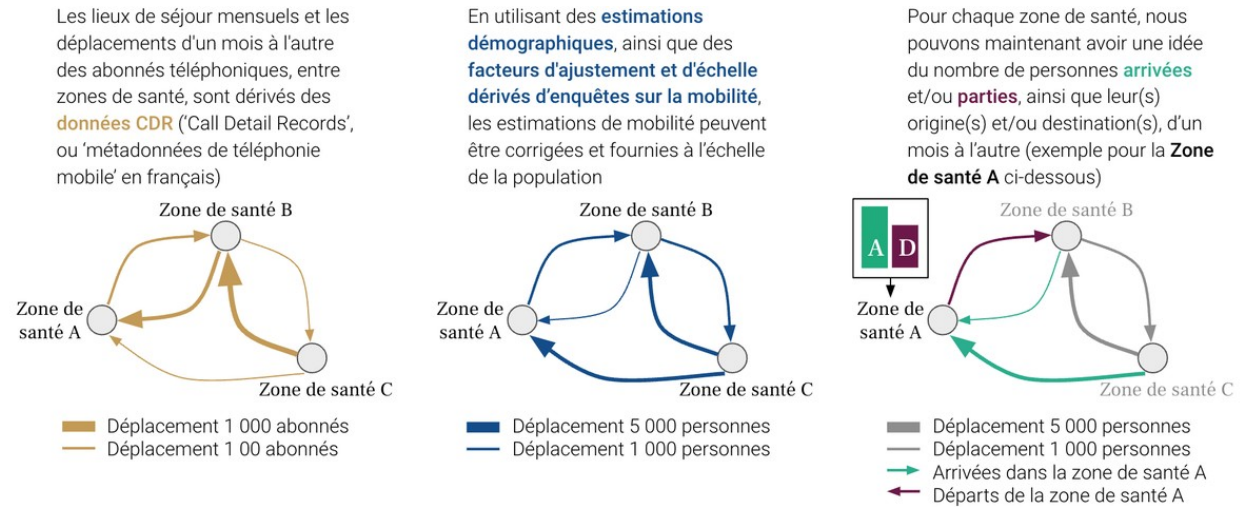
Les lieux de séjour mensuels et les déplacements d'un mois à l'autre des abonnés téléphoniques, entre zones de santé, sont dérivés des **données CDR** ('Call Detail Records', ou 'métadonnées de téléphonie mobile' en français)

Zone de santé B
Zone de santé A
Zone de santé C

Déplacement 1 000 abonnés
Déplacement 1 00 abonnés

En utilisant des **estimations démographiques**, ainsi que des **facteurs d'ajustement et d'échelle dérivés d'enquêtes sur la mobilité**, les estimations de mobilité peuvent être corrigées et fournies à l'échelle de la population

Zone de santé B
Zone de santé A
Zone de santé C

Déplacement 5 000 personnes
Déplacement 1 000 personnes

Pour chaque zone de santé, nous pouvons maintenant avoir une idée du nombre de personnes **arrivées** et/ou **parties**, ainsi que leur(s) origine(s) et/ou destination(s), d'un mois à l'autre (exemple pour la **Zone de santé A** ci-dessous)

A D

Zone de santé B
Zone de santé A
Zone de santé C

Déplacement 5 000 personnes
Déplacement 1 000 personnes
Arrivées dans la zone de santé A
Départs de la zone de santé A